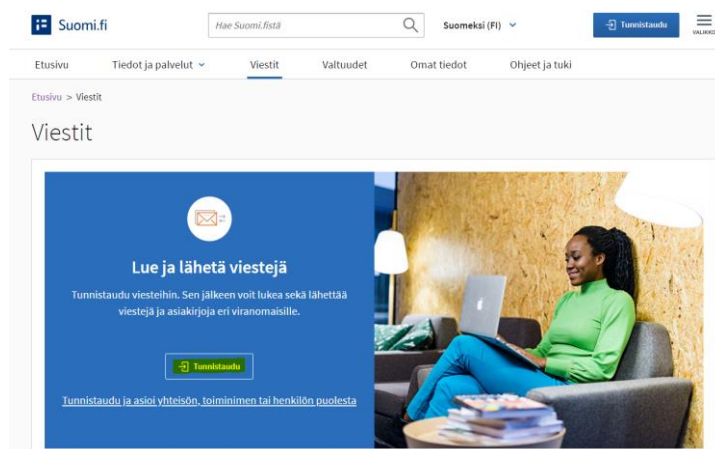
Suomi.fi

Hae Suomi.fistä

Suomeksi (FI)

Tunnistaudu

VALIKKO

Etusivu Tiedot ja palvelut Viestit Valtuudet Omat tiedot Ohjeet ja tuki

Etusivu > Viestit

Viestit

Lue ja lähetä viestejä

Tunnistaudu viesteihin. Sen jälkeen voit lukea sekä lähettää viestejä ja asiakirjoja eri viranomaisille.

Tunnistaudu

Tunnistaudu ja asioi yhteisön, toiminimen tai henkilön puolesta